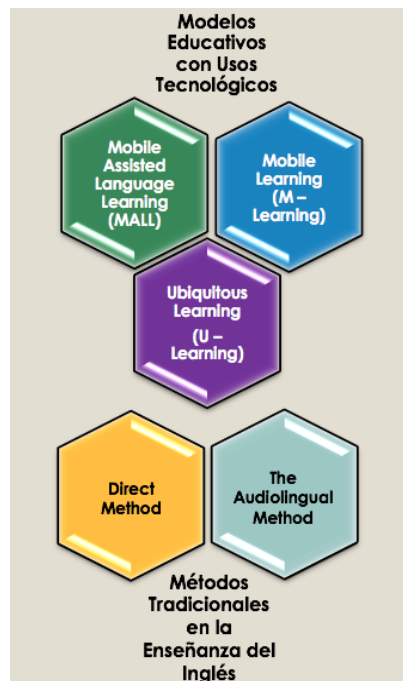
Modelos Educativos con Usos Tecnológicos

Mobile Assisted Language Learning (MALL)

Mobile Learning (M – Learning)

Ubiquitous Learning (U – Learning)

Direct Method

The Audiolingual Method

Métodos Tradicionales en la Enseñanza del Inglés